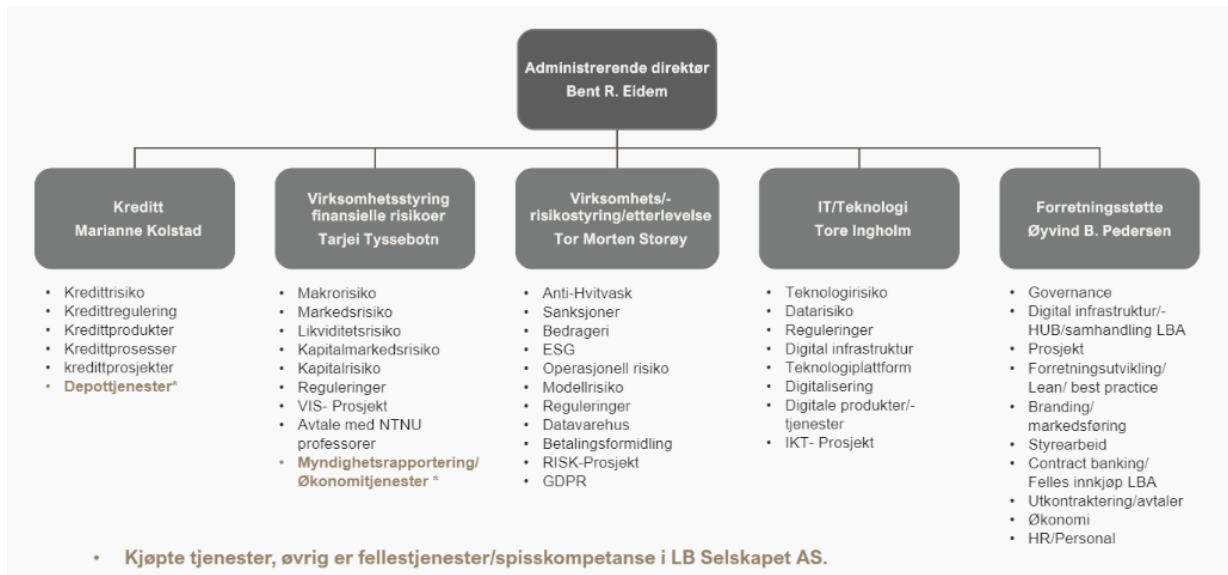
Administrerende direktør
Bent R. Eidem

Kreditt
Marianne Kolstad

- Kredittrisiko
- Kredittregulering
- Kredittprodukter
- Kredittprosesser
- kredittprosjekter
- Depottjenester*

Virksomhetsstyring finansielle risikoer
Tarjei Tyssebotn

- Makrorisiko
- Markedsrisiko
- Likviditetsrisiko
- Kapitalmarkedsrisiko
- Kapitalrisiko
- Reguleringer
- VIS- Prosjekt
- Avtale med NTNU professorer
- Myndighetsrapportering/ Økonomitjenester *

Virksomhets/-risikostyring/etterlevelse
Tor Morten Storøy

- Anti-Hvitvask
- Sanksjoner
- Bedrageri
- ESG
- Operasjonell risiko
- Modellrisiko
- Reguleringer
- Datavarehus
- Betalingsformidling
- RISK-Prosjekt
- GDPR

IT/Teknologi
Tore Ingholm

- Teknologirisiko
- Datarisiko
- Reguleringer
- Digital infrastruktur
- Teknologiplattform
- Digitalisering
- Digitale produkter/-tjenester
- IKT- Prosjekt

Forretningsstøtte
Øyvind B. Pedersen

- Governance
- Digital infrastruktur/-HUB/samhandling LBA
- Prosjekt
- Forretningsutvikling/ Lean/ best practice
- Branding/ markedsføring
- Styrearbeid
- Contract banking/ Felles innkjøp LBA
- Utkontraktering/avtaler
- Økonomi
- HR/Personal

- Kjøpte tjenester, øvrig er fellestjenester/spisskompetanse i LB Selskapet AS.